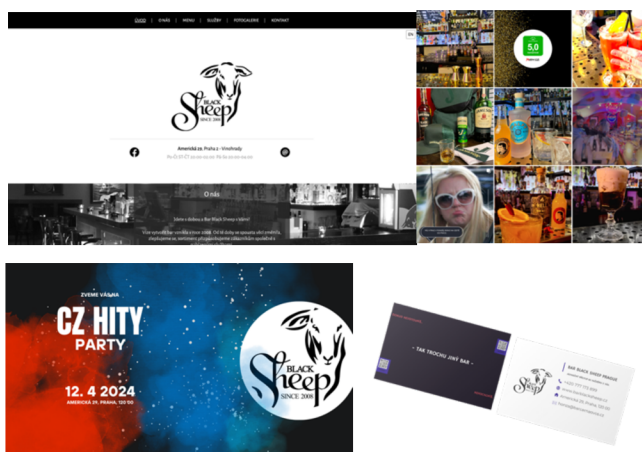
ÚVOD | O NÁS | MENU | SLUŽBY | FOTOGALERIE | KONTAKT

Black Sheep
SINCE 2008

Americká 29, Praha 2 - Vinohrady

O nás

5,0

ZVEME VÁS NA
CZ HITY
PARTY
12. 4 2024
AMERICKÁ 29, PRAHA, 120 00

Black Sheep
SINCE 2008

- TAK TROCHU JINÝ BAR -

BAR BLACK SHEEP PRAGUE